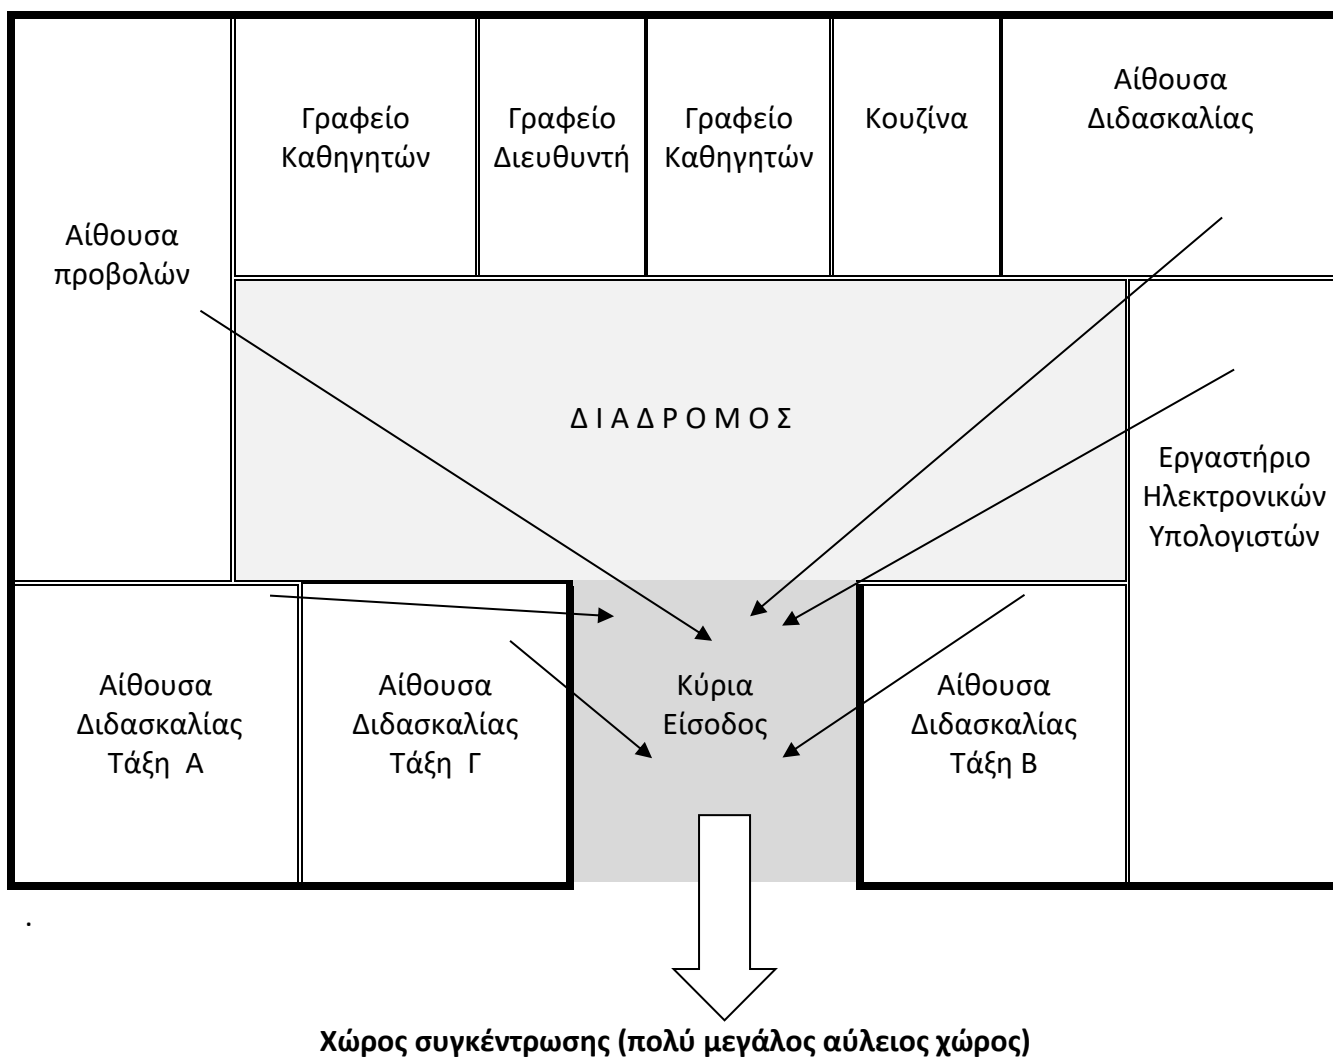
Γραφείο Καθηγητών

Γραφείο Διευθυντή

Γραφείο Καθηγητών

Κουζίνα

Αίθουσα Διδασκαλίας

Αίθουσα προβολών

Δ Ι Α Δ Ρ Ο Μ Ο Σ

Εργαστήριο Ηλεκτρονικών Υπολογιστών

Αίθουσα Διδασκαλίας Τάξη Α

Αίθουσα Διδασκαλίας Τάξη Γ

Κύρια Είσοδος

Αίθουσα Διδασκαλίας Τάξη Β

.

**Χώρος συγκέντρωσης (πολύ μεγάλος αύλειος χώρος)**